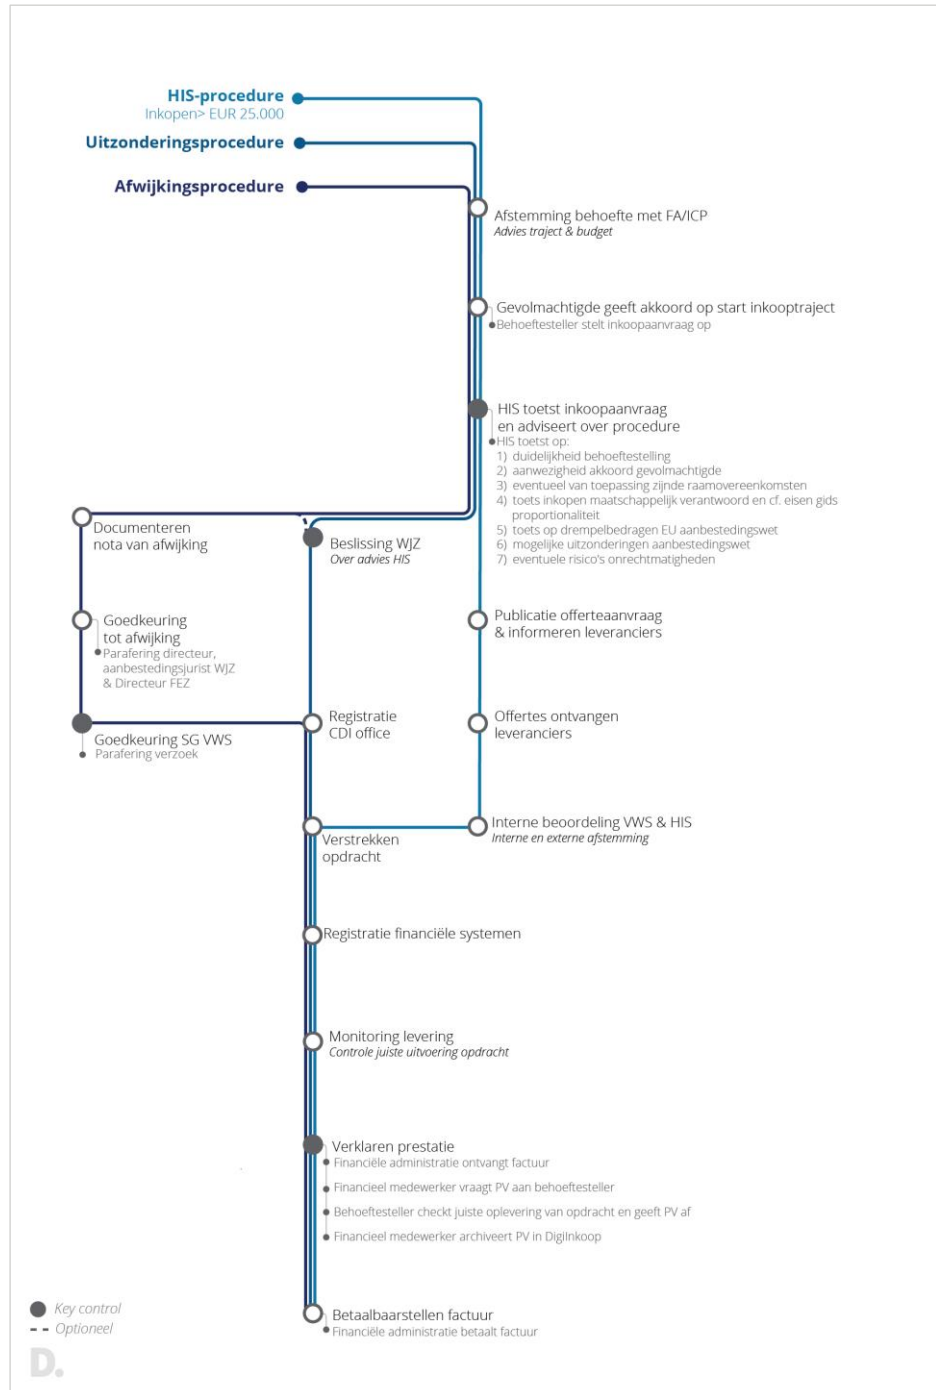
HIS-procedure
Inkopen> EUR 25.000

Uitzonderingsprocedure

Afwijkingsprocedure

Afstemming behoefte met FA/ICP
Advies traject & budget

Gevolmachtigde geeft akkoord op start inkooptraject
Behoeftesteller stelt inkoopaanvraag op

HIS toetst inkoopaanvraag en adviseert over procedure
HIS toetst op:
1) duidelijkheid behoeftestelling
2) aanwezigheid akkoord gevolmachtigde
3) eventueel van toepassing zijnde raamovereenkomsten
4) toets inkopen maatschappelijk verantwoord en cf. eisen gids proportionaliteit
5) toets op drempelbedragen EU aanbestedingswet
6) mogelijke uitzonderingen aanbestedingswet
7) eventuele risico's onrechtmatigheden

Documenteren nota van afwijking

Beslissing WJZ
Over advies HIS

Goedkeuring tot afwijking
Parafering directeur, aanbestedingsjurist WJZ & Directeur FEZ

Publicatie offerteaanvraag & informeren leveranciers

Goedkeuring SG VWS
Parafering verzoek

Registratie CDI office

Offertes ontvangen leveranciers

Verstrekken opdracht

Interne beoordeling VWS & HIS
Interne en externe afstemming

Registratie financiële systemen

Monitoring levering
Controle juiste uitvoering opdracht

Verklaren prestatie
Financiële administratie ontvangt factuur
Financieel medewerker vraagt PV aan behoeftesteller
Behoeftesteller checkt juiste oplevering van opdracht en geeft PV af
Financieel medewerker archiveert PV in Digiinkoop

Key control
Optioneel

Betaalbaarstellen factuur
Financiële administratie betaalt factuur

D.